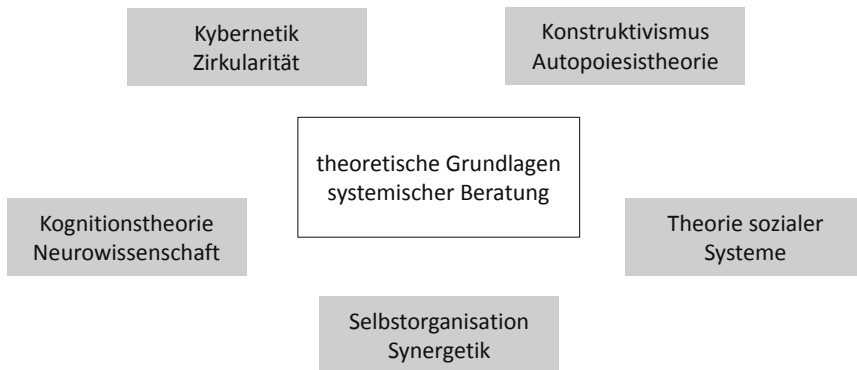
Kybernetik
Zirkularität

Konstruktivismus
Autopoiesistheorie

theoretische Grundlagen
systemischer Beratung

Kognitionstheorie
Neurowissenschaft

Theorie sozialer
Systeme

Selbstorganisation
Synergetik